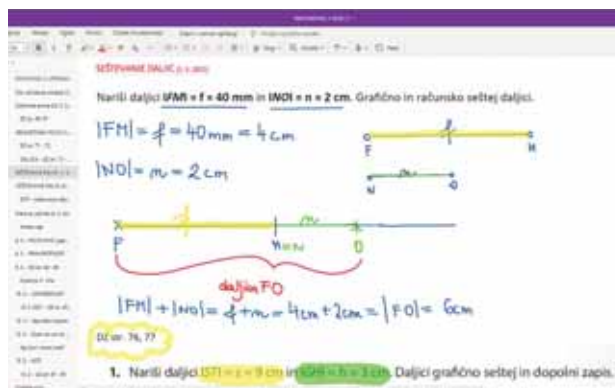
SEŠTEVANJE DALJIC

Nariši daljici |FM| = f = 40 mm in |NO| = n = 2 cm. Grafično in računsko seštej daljici.

$|FM| = f = 40mm = 4cm$

$|NO| = n = 2cm$

F f M

N n O

F f M=N n O

daljica FO

$|FM| + |NO| = f + n = 4cm + 2cm = |FO| = 6cm$

DZ str. 76, 77

1. Nariši daljici |ST| = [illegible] = 9 cm in |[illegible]| = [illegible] = 3 cm. Daljici grafično seštej in dopolni zapis.